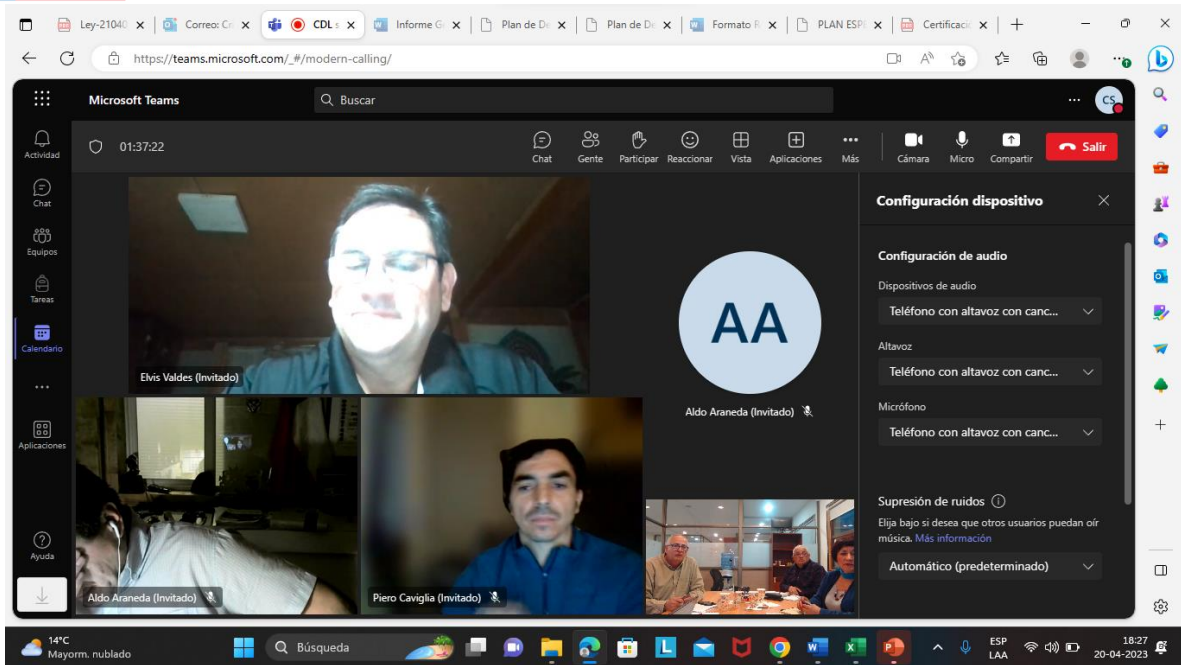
Ley-21040 ×
Correo: Cr ×
CDL ×
Informe G ×
Plan de De ×
Plan de De ×
Formato R ×
PLAN ESPE ×
Certificac ×
+

https://teams.microsoft.com/_#/modern-calling/

Microsoft Teams
Buscar
CS

Actividad
Chat
Equipos
Tareas
Calendario
...
Aplicaciones
Ayuda

01:37:22
Chat
Gente
Participar
Reaccionar
Vista
Aplicaciones
Más
Cámara
Micro
Compartir
Salir

Elvis Valdes (Invitado)
AA
Aldo Araneda (Invitado)
Aldo Araneda (Invitado)
Piero Caviglia (Invitado)

Configuración dispositivo
Configuración de audio
Dispositivos de audio
Teléfono con altavoz con canc...
Altavoz
Teléfono con altavoz con canc...
Micrófono
Teléfono con altavoz con canc...
Supresión de ruidos
Elija bajo si desea que otros usuarios puedan oír música. Más información
Automático (predeterminado)

14°C
Mayorm. nublado
Búsqueda
ESP
LAA
18:27
20-04-2023